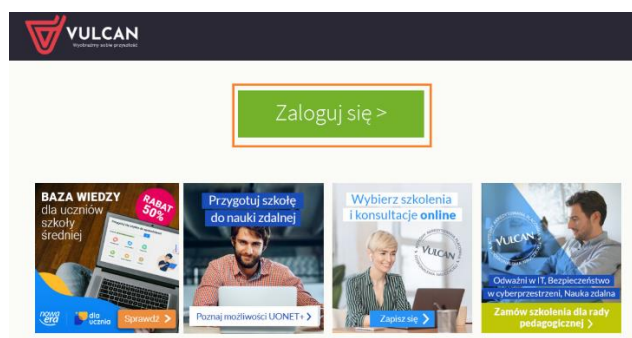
VULCAN
Wspieramy wasz przyszłość

Zaloguj się >

BAZA WIEDZY dla uczniów szkoły średniej
RABAT 50%
nowa era
dla ucznia
Sprawdź >

Przygotuj szkołę do nauki zdalnej
Poznaj możliwości UONET+ >

Wybierz szkolenia i konsultacje online
VULCAN
Zapisz się >

VULCAN
Odważni w IT, Bezpieczeństwo w cyberprzestrzeni, Nauka zdalna
Zamów szkolenia dla rady pedagogicznej >